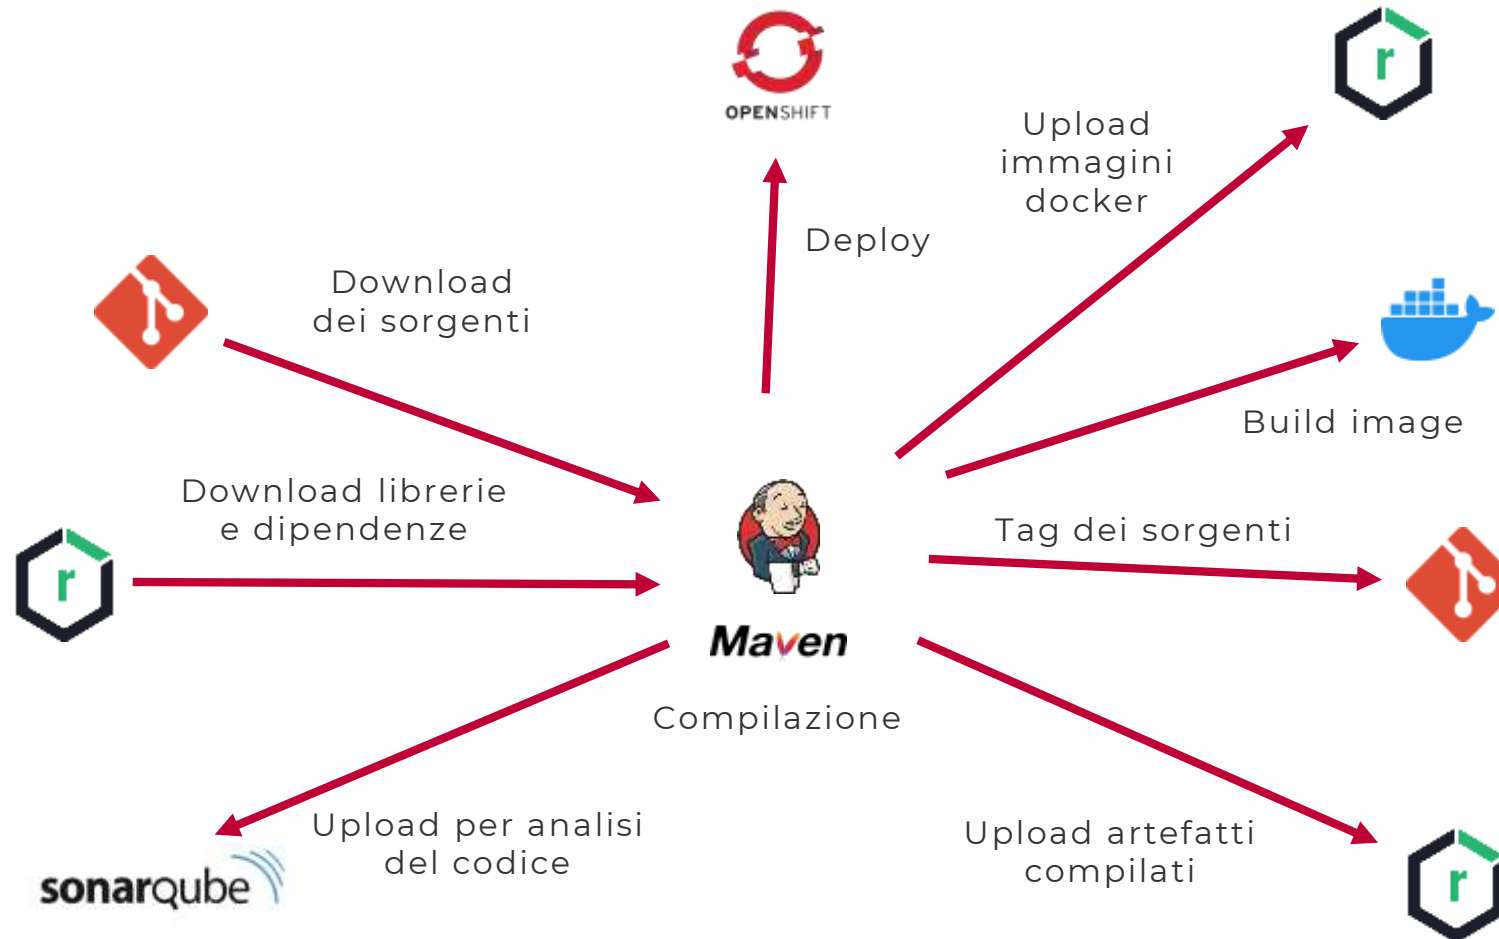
OPENSHIFT

r

Upload immagini docker

Deploy

Download dei sorgenti

Build image

Download librerie e dipendenze

Tag dei sorgenti

r

Maven

Compilazione

Upload per analisi del codice

Upload artefatti compilati

sonarqube

r